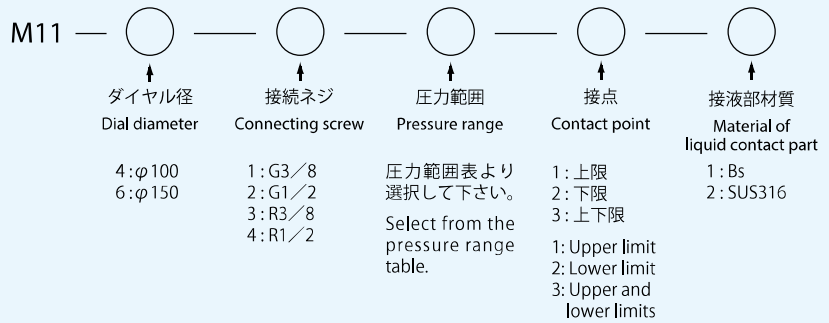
M11 —

ダイヤル径
Dial diameter

4 : $\varphi$100
6 : $\varphi$150

接続ネジ
Connecting screw

1 : G3／8
2 : G1／2
3 : R3／8
4 : R1／2

圧力範囲
Pressure range

圧力範囲表より選択して下さい。

Select from the pressure range table.

接点
Contact point

1 : 上限
2 : 下限
3 : 上下限

1: Upper limit
2: Lower limit
3: Upper and lower limits

接液部材質
Material of liquid contact part

1 : Bs
2 : SUS316